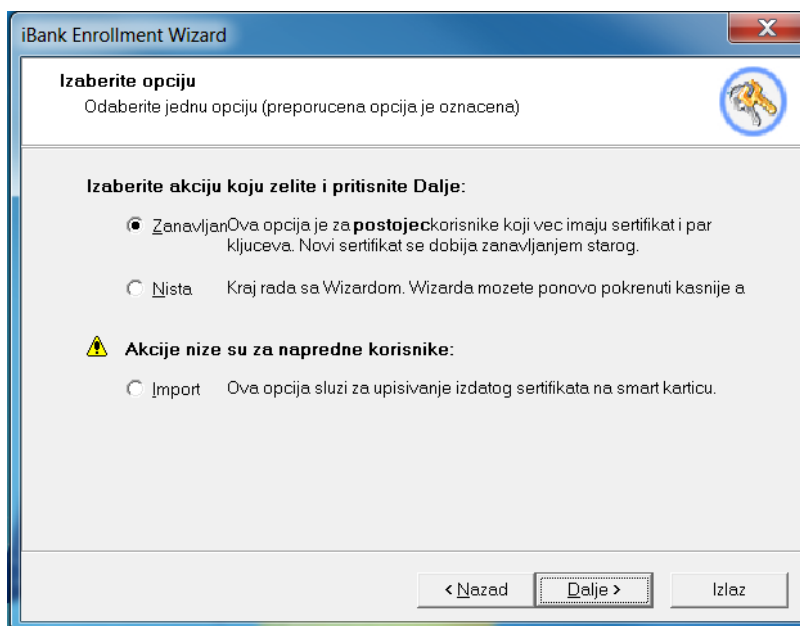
iBank Enrollment Wizard

Izaberite opciju
Odaberite jednu opciju (preporucena opcija je oznacena)

Izaberite akciju koju zelite i pritisnite Dalje:

Zanavljan Ova opcija je za **postojec**korisnike koji vec imaju sertifikat i par kljuceva. Novi sertifikat se dobija zanavljanjem starog.

Nista Kraj rada sa Wizardom. Wizarda mozete ponovo pokrenuti kasnije a

Akcije nize su za napredne korisnike:

Import Ova opcija sluzi za upisivanje izdatog sertifikata na smart karticu.

< Nazad | Dalje > | Izlaz